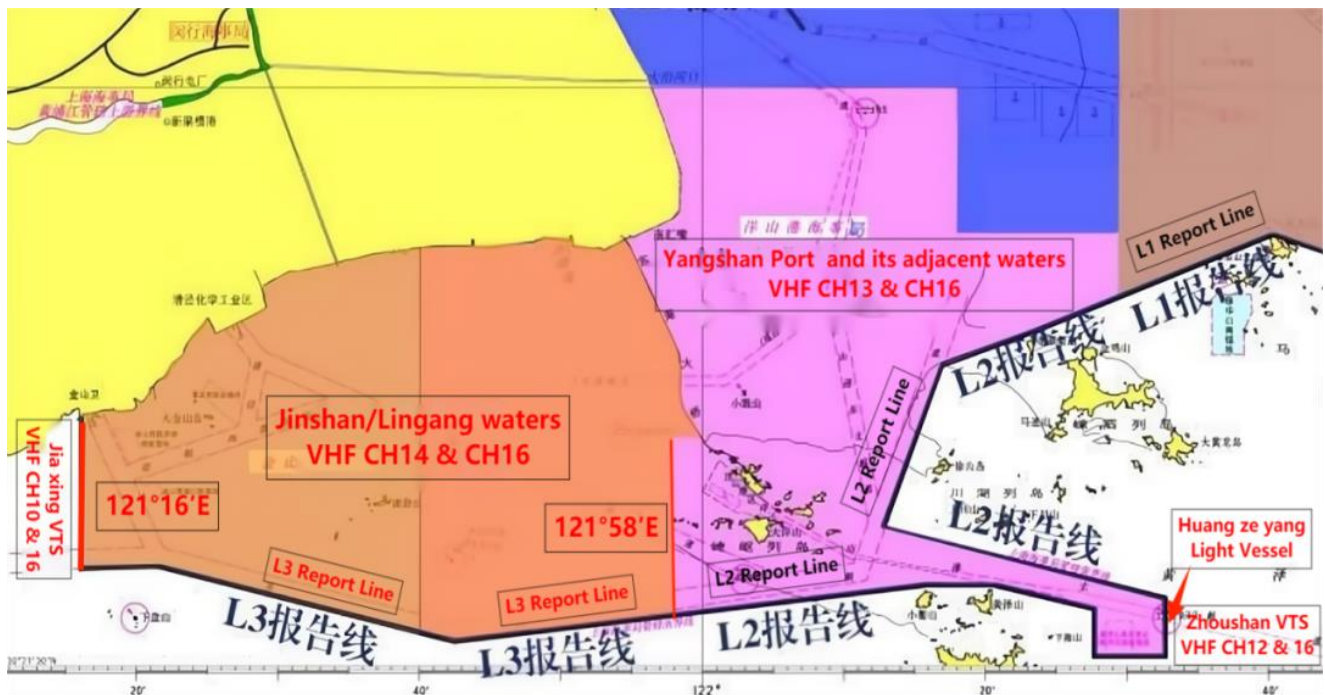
闵行海事局

闵行电厂

上海海事局 黄浦江管辖上游界限

新泾港

洋山港海事局

L1 Report Line

L1报告线

Yangshan Port and its adjacent waters
VHF CH13 & CH16

L2报告线

漕泾化学工业区

金山卫

Jinshan/Lingang waters
VHF CH14 & CH16

L2 Report Line

Jia xing VTS
VHF CH10 & 16

121°16′E

121°58′E

小洋山

嵊泗列岛

川湖列岛

L2报告线

Huang ze yang
Light Vessel

L3 Report Line

L3 Report Line

L2 Report Line

L3报告线

L3报告线

L2报告线

Zhoushan VTS
VHF CH12 & 16

20′

40′

122°

20′

40′